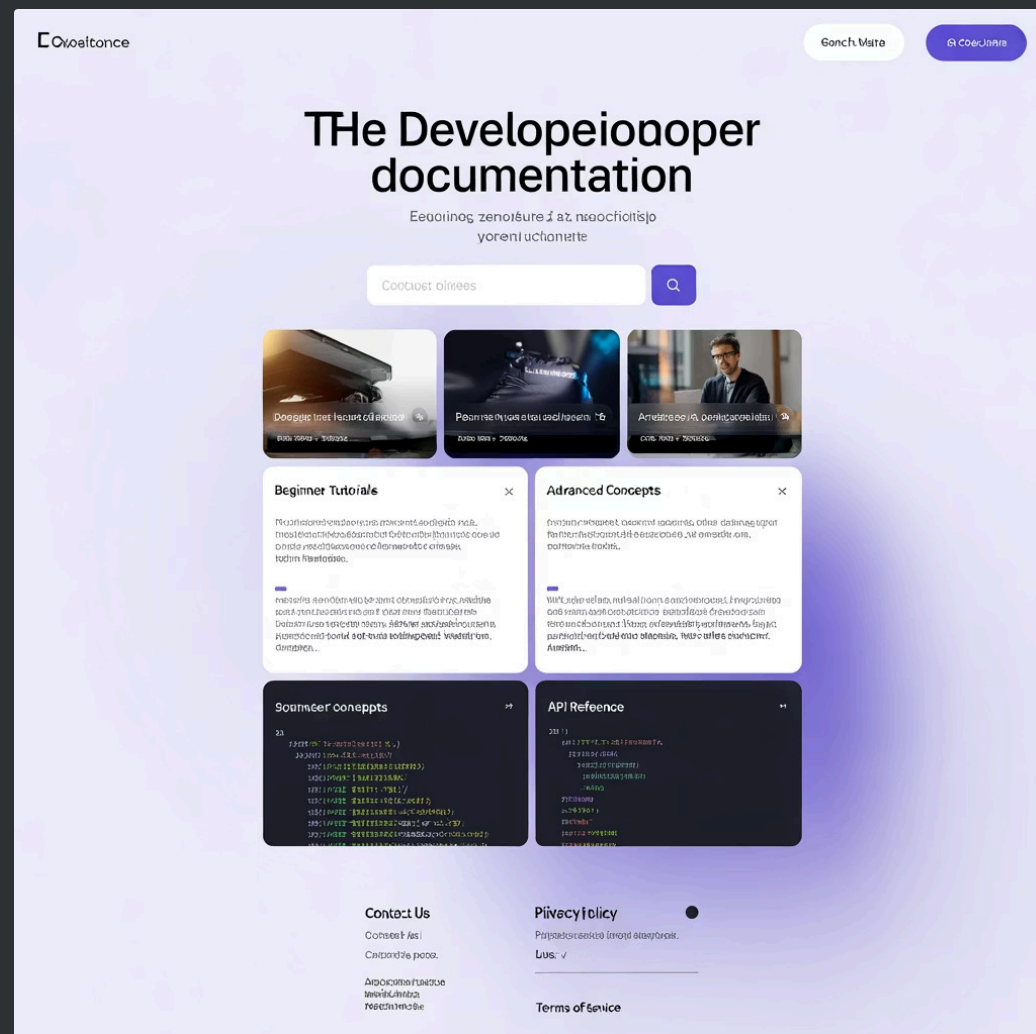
Owoeltonce

Gonch Maite

G Coeuaira

THe Developeioooper documentation

Eeaorinog zenoisure f at. nsoochoitisjo yorenl uchonerte

Cootiost oimees

Doogge lnet lsoura ot lenood

Poanise tniqee ei tal eoolhegonn

Areisiaeosia, ooheitapeoslat

Beginner Tutoials

×

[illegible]

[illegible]

Adranced Concepts

×

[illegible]

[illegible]

Soumneer conepts

API Refeence

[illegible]

Contact Us

Cotsest Asi

Cotpandts pooe.

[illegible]

Privacy Iolicy

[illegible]

Lus: √

Terms of Seuice